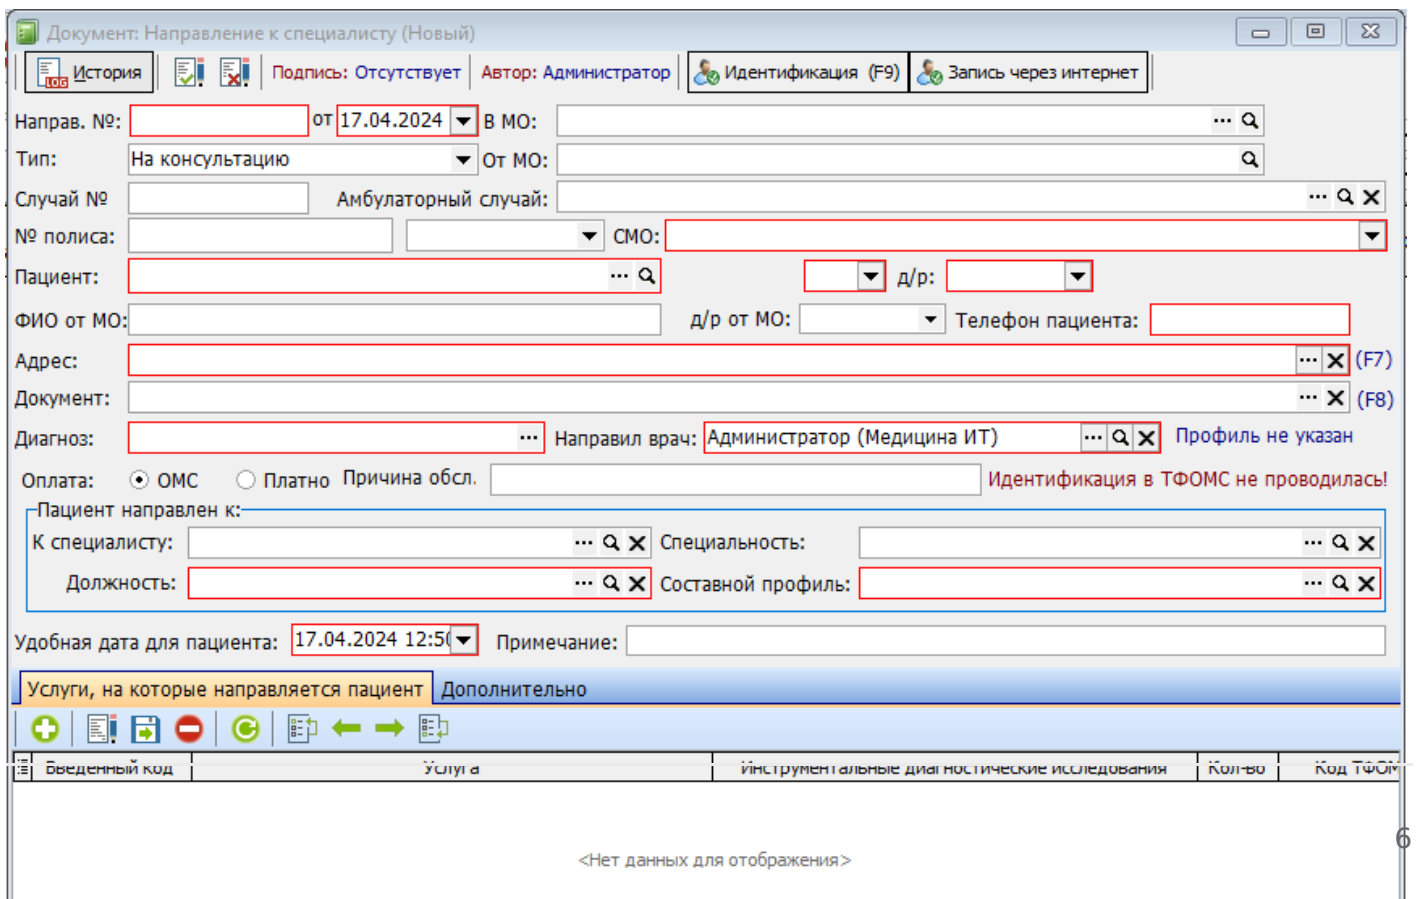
Документ: Направление к специалисту (Новый)

История | Подпись: Отсутствует | Автор: Администратор | Идентификация (F9) | Запись через интернет

Направ. №: от 17.04.2024 В МО: ...
Тип: На консультацию От МО:
Случай № Амбулаторный случай: ...
№ полиса: СМО:
Пациент: ... д/р:
ФИО от МО: д/р от МО: Телефон пациента:
Адрес: ... (F7)
Документ: ... (F8)
Диагноз: ... Направил врач: Администратор (Медицина ИТ) ... Профиль не указан
Оплата: ОМС Платно Причина обсл. Идентификация в ТФОМС не проводилась!

Пациент направлен к:
К специалисту: ... Специальность: ...
Должность: ... Составной профиль: ...

Удобная дата для пациента: 17.04.2024 12:5 Примечание:

Услуги, на которые направляется пациент | Дополнительно

| Введенный код | Услуга | Инструментальные диагностические исследования | Кол-во | Код ТФОМ |
|---|---|---|---|---|

<Нет данных для отображения>

6